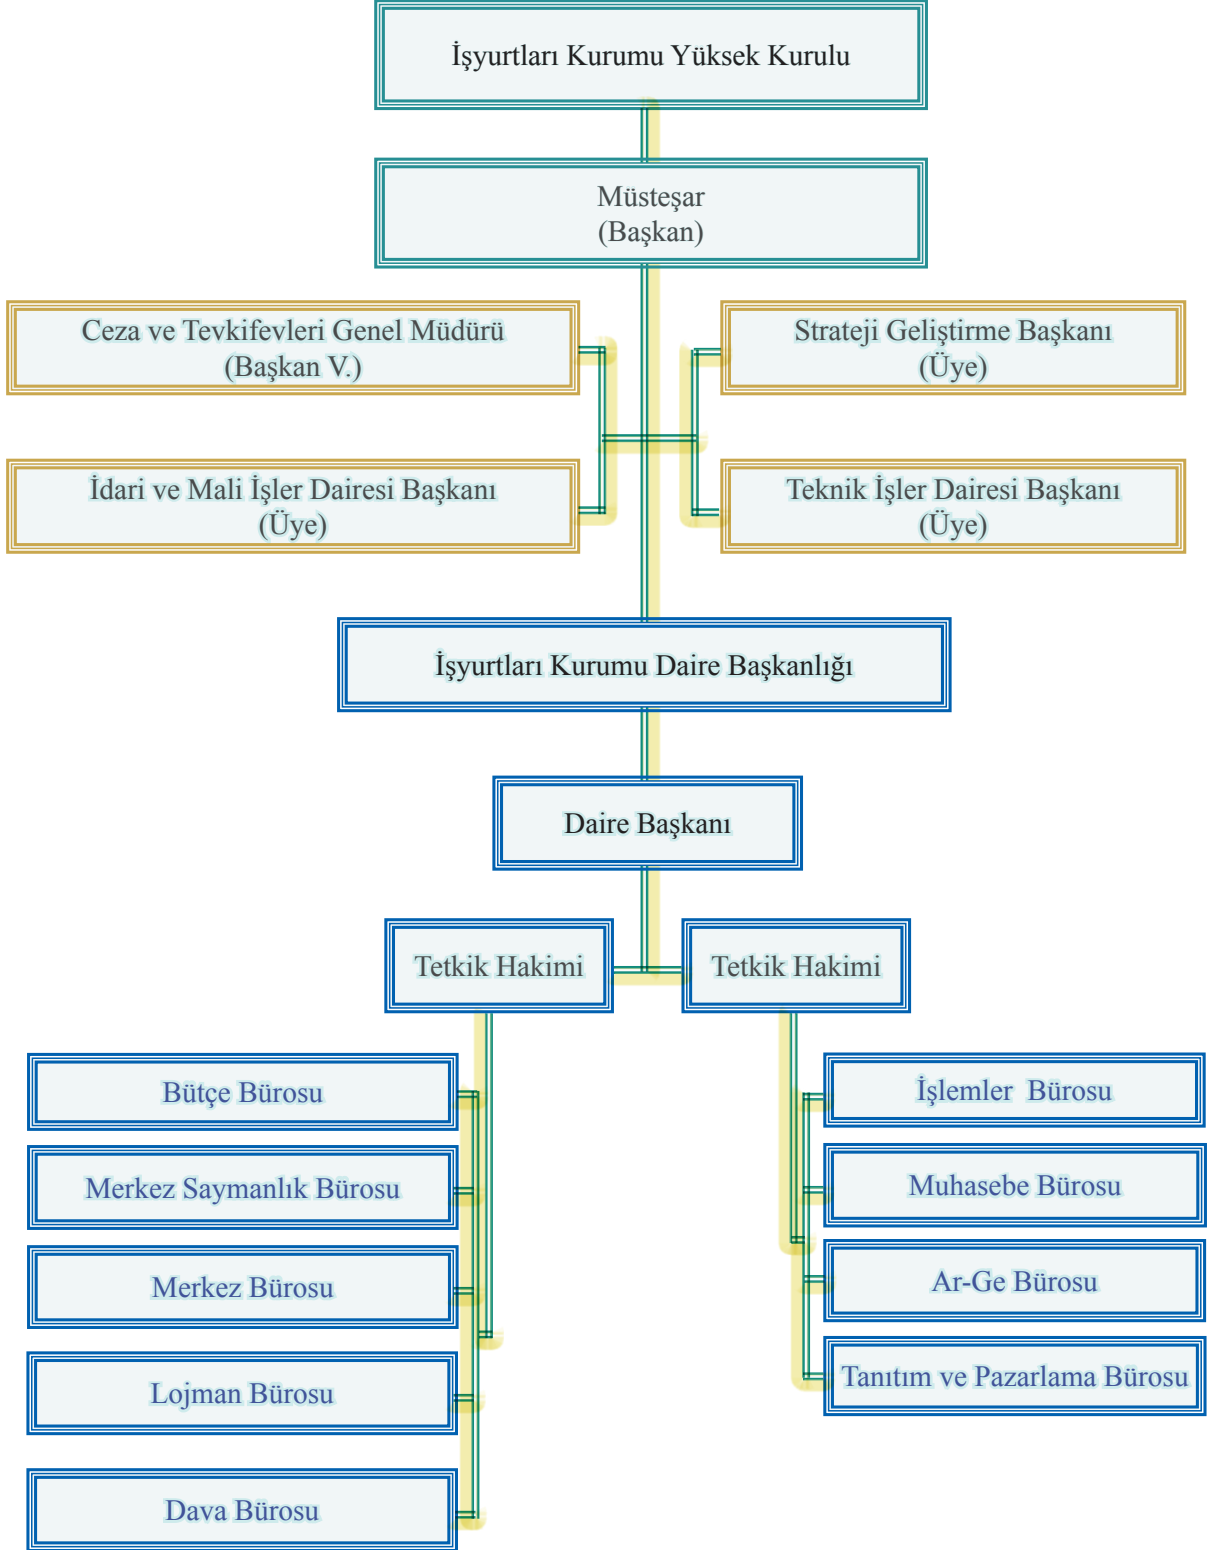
İşyurtları Kurumu Yüksek Kurulu

Müsteşar
(Başkan)

Ceza ve Tevkifevleri Genel Müdürü
(Başkan V.)

Strateji Geliştirme Başkanı
(Üye)

İdari ve Mali İşler Dairesi Başkanı
(Üye)

Teknik İşler Dairesi Başkanı
(Üye)

İşyurtları Kurumu Daire Başkanlığı

Daire Başkanı

Tetkik Hakimi

Tetkik Hakimi

Bütçe Bürosu

Merkez Saymanlık Bürosu

Merkez Bürosu

Lojman Bürosu

Dava Bürosu

İşlemler Bürosu

Muhasebe Bürosu

Ar-Ge Bürosu

Tanıtım ve Pazarlama Bürosu